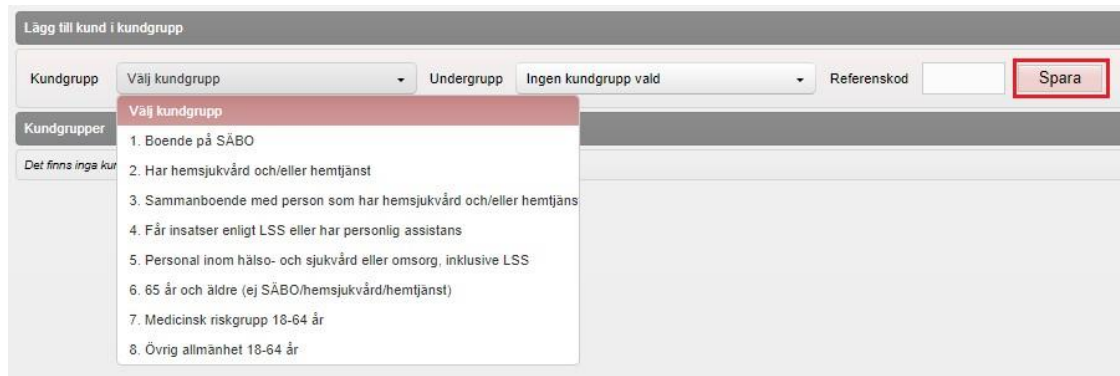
Lägg till kund i kundgrupp

Kundgrupp Välj kundgrupp Undergrupp Ingen kundgrupp vald Referenskod Spara

Välj kundgrupp
1. Boende på SÄBO
2. Har hemsjukvård och/eller hemtjänst
3. Sammanboende med person som har hemsjukvård och/eller hemtjäns
4. Får insatser enligt LSS eller har personlig assistans
5. Personal inom hälso- och sjukvård eller omsorg, inklusive LSS
6. 65 år och äldre (ej SÄBO/hemsjukvård/hemtjänst)
7. Medicinsk riskgrupp 18-64 år
8. Övrig allmänhet 18-64 år

Kundgrupper

Det finns inga ku